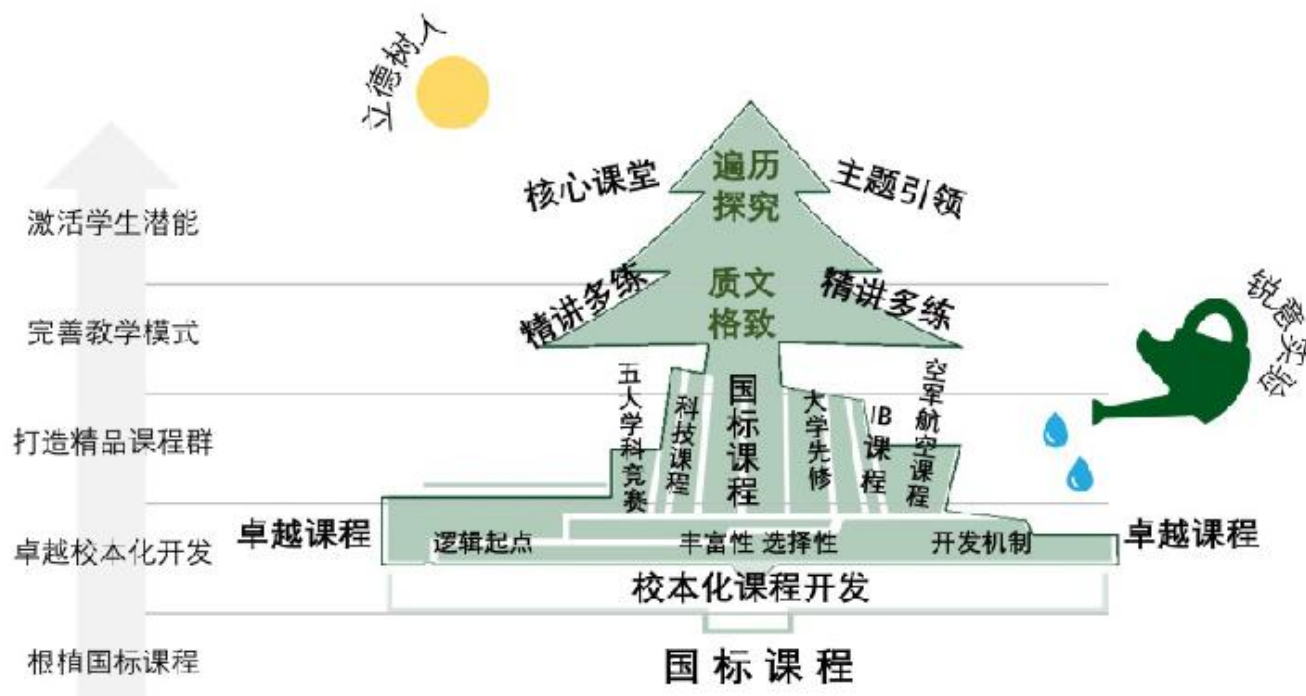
立德树人

激活学生潜能

完善教学模式

打造精品课程群

卓越校本化开发

根植国标课程

核心课堂

遍历探究

主题引领

精讲多练

质文格致

精讲多练

锐意实践

五人学科竞赛

科技课程

国标课程

大学先修

IB课程

空军航空课程

卓越课程

逻辑起点

丰富性 选择性

开发机制

卓越课程

校本化课程开发

国标课程